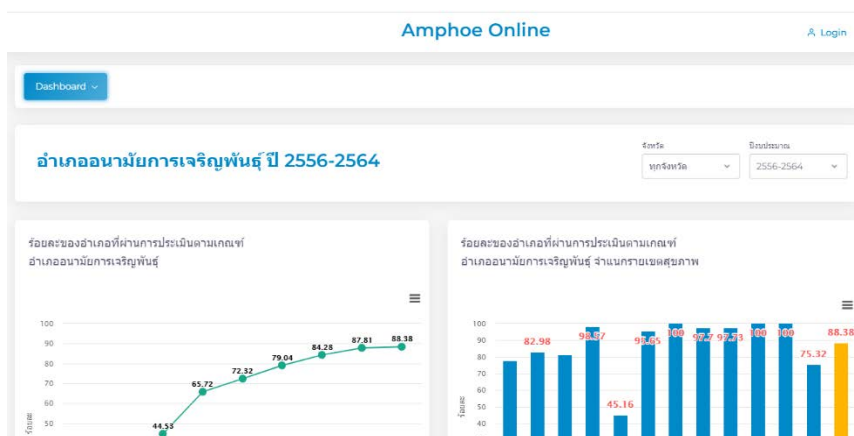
Amphoe Online

Login

Dashboard

อำเภออนามัยการเจริญพันธุ์ ปี 2556-2564

จังหวัด
ทุกจังหวัด

ปีงบประมาณ
2556-2564

ร้อยละของอำเภอที่ผ่านการประเมินตามเกณฑ์
อำเภออนามัยการเจริญพันธุ์

100
90
80
70
60
50

ร้อยละ

44.55
65.72
72.32
79.04
84.28
87.81
88.38

ร้อยละของอำเภอที่ผ่านการประเมินตามเกณฑ์
อำเภออนามัยการเจริญพันธุ์ จำแนกรายเขตสุขภาพ

100
90
80
70
60
50
40

ร้อยละ

82.98
98.77
45.16
98.65
100
97.7
97.73
100
100
75.32
88.38